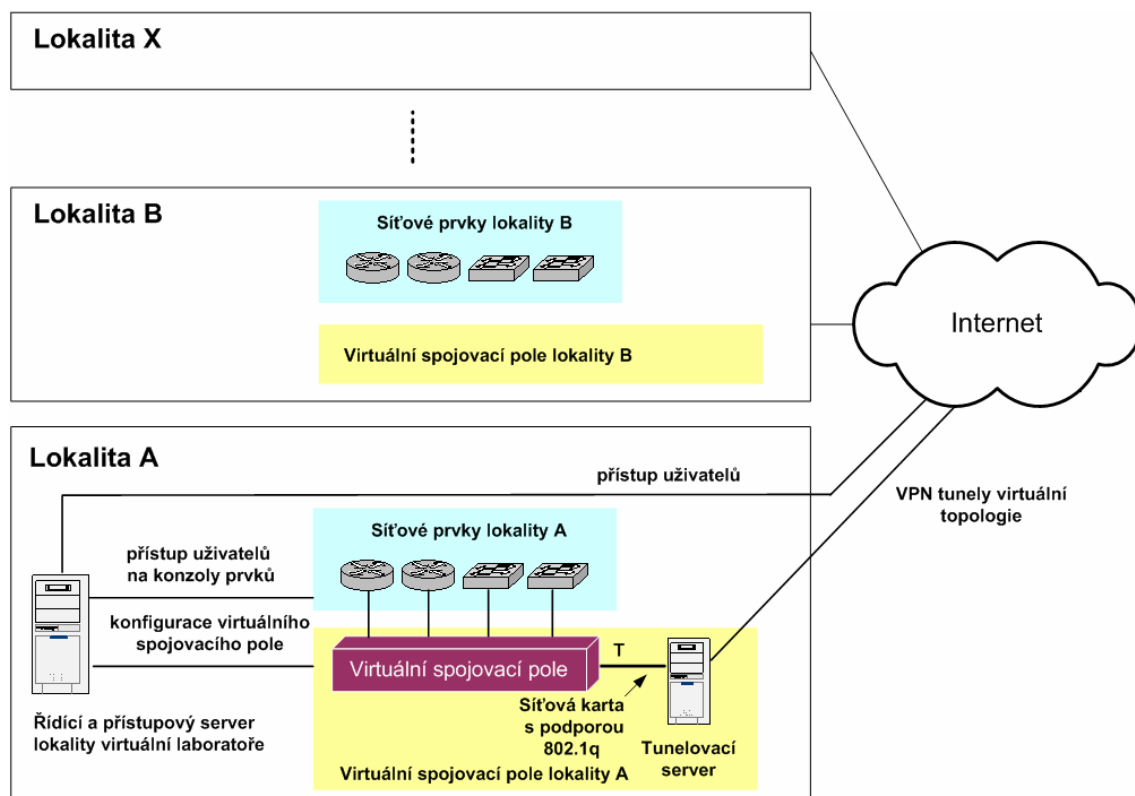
Lokalita X

Lokalita B

Síťové prvky lokality B

Virtuální spojovací pole lokality B

Internet

Lokalita A

přístup uživatelů

VPN tunely virtuální topologie

Síťové prvky lokality A

přístup uživatelů na konzoly prvků

konfigurace virtuálního spojovacího pole

Virtuální spojovací pole

T

Síťová karta s podporou 802.1q

Řídící a přístupový server lokality virtuální laboratoře

Tunelovací server

Virtuální spojovací pole lokality A